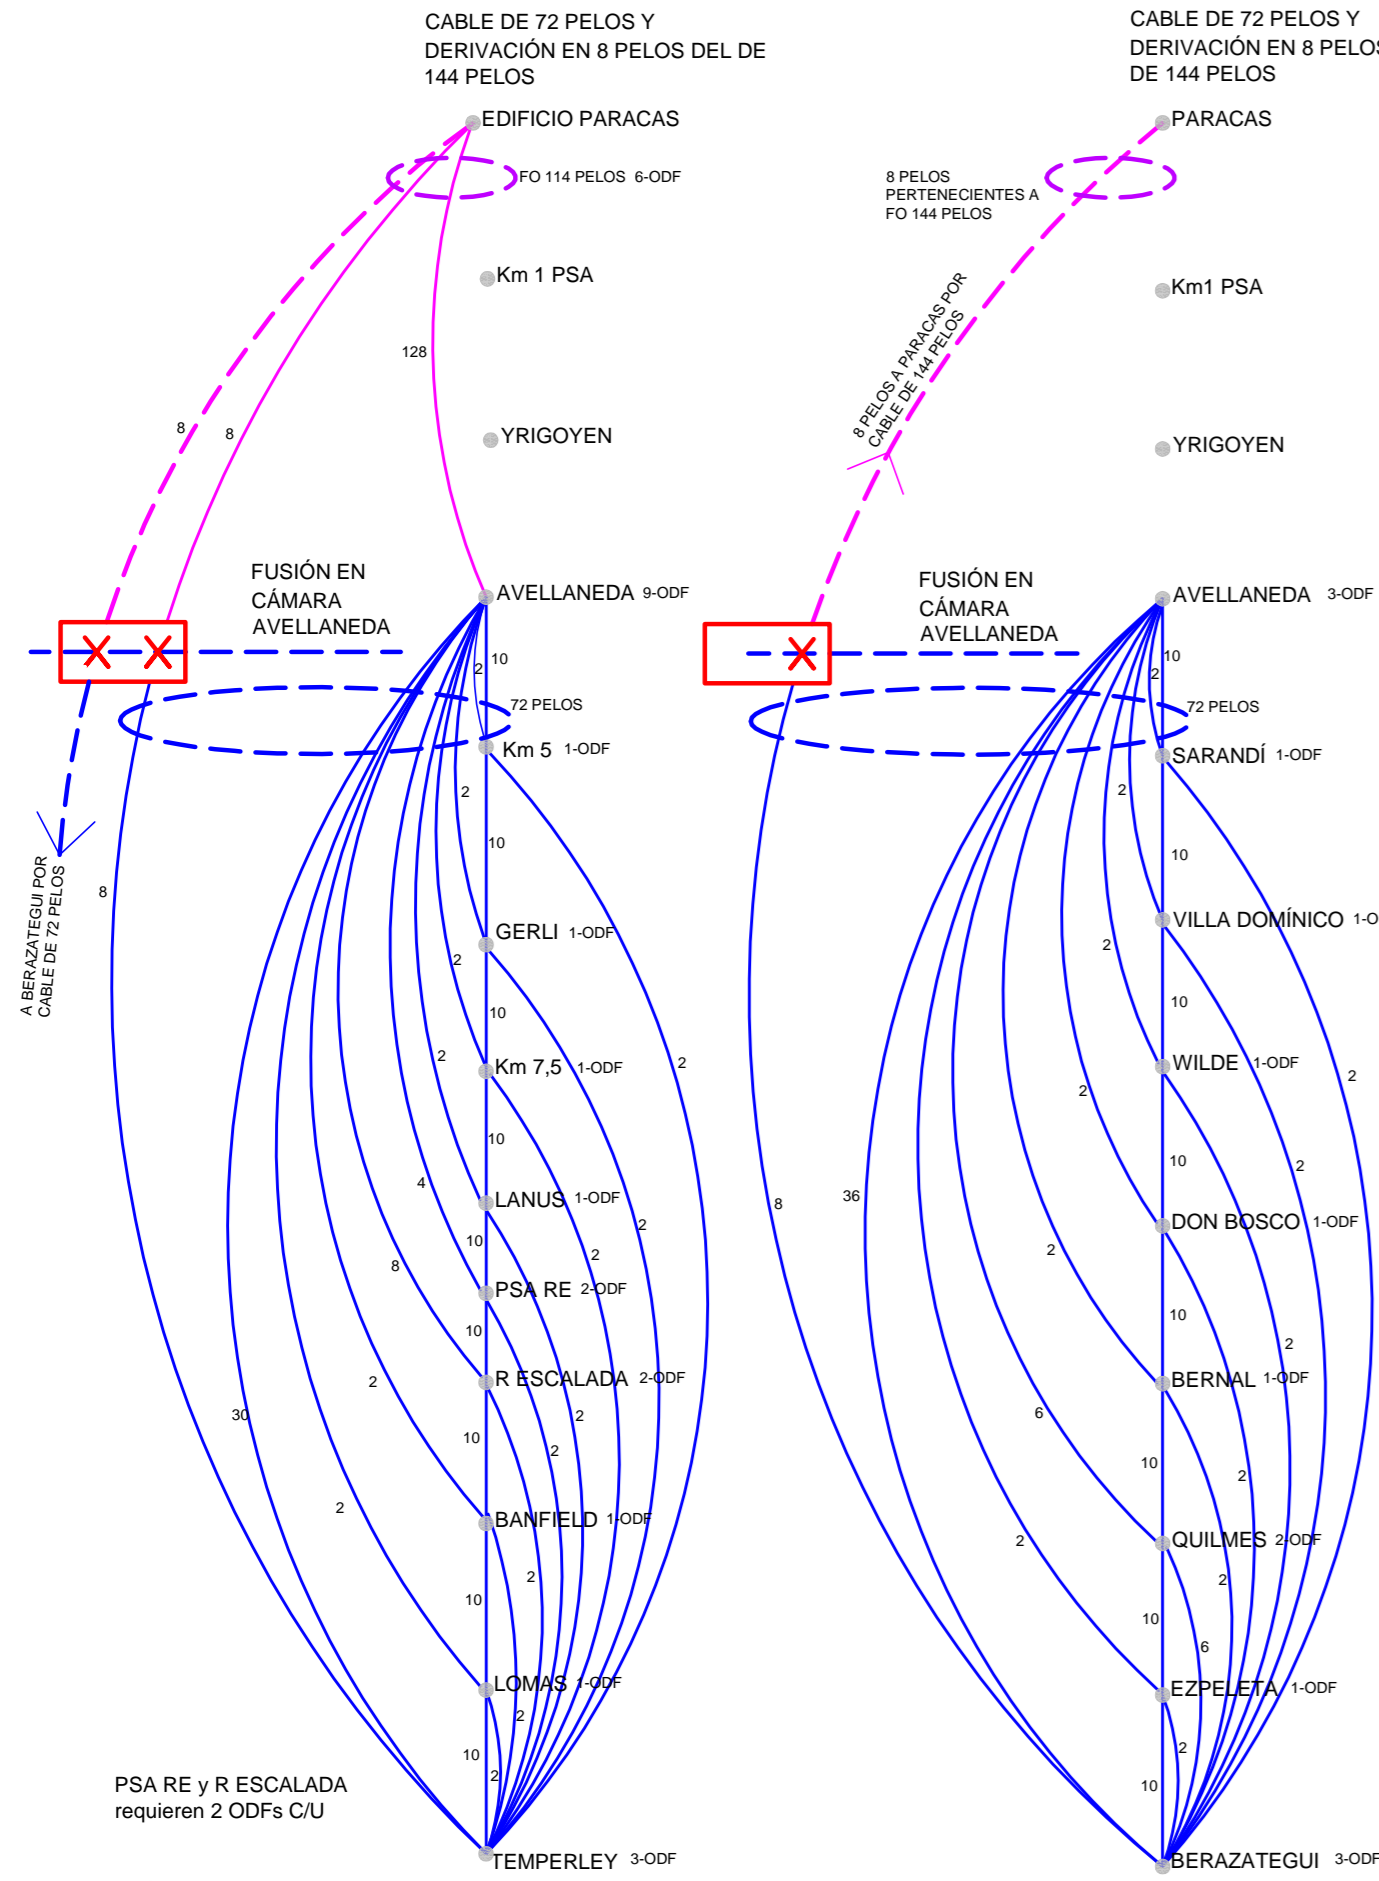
CABLE DE 72 PELOS Y DERIVACIÓN EN 8 PELOS DEL DE 144 PELOS

EDIFICIO PARACAS

FO 114 PELOS 6-ODF

Km 1 PSA

128

YRIGOYEN

8

8

FUSIÓN EN CÁMARA AVELLANEDA

AVELLANEDA 9-ODF

10

2

72 PELOS

Km 5 1-ODF

2

10

A BERAZATEGUI POR CABLE DE 72 PELOS

8

GERLI 1-ODF

2

10

Km 7,5 1-ODF

2

2

10

LANUS 1-ODF

4

2

10

8

PSA RE 2-ODF

2

10

R ESCALADA 2-ODF

2

30

2

10

2

BANFIELD 1-ODF

2

10

2

LOMAS 1-ODF

2

10

2

PSA RE y R ESCALADA requieren 2 ODFs C/U

TEMPERLEY 3-ODF

CABLE DE 72 PELOS Y DERIVACIÓN EN 8 PELOS DE 144 PELOS

PARACAS

8 PELOS PERTENECIENTES A FO 144 PELOS

Km1 PSA

8 PELOS A PARACAS POR CABLE DE 144 PELOS

YRIGOYEN

FUSIÓN EN CÁMARA AVELLANEDA

AVELLANEDA 3-ODF

10

2

72 PELOS

SARANDÍ 1-ODF

2

10

VILLA DOMÍNICO 1-O

2

10

WILDE 1-ODF

2

2

10

2

8

36

DON BOSCO 1-ODF

2

10

2

BERNAL 1-ODF

6

10

2

QUILMES 2-ODF

2

2

10

6

EZPELETA 1-ODF

2

10

BERAZATEGUI 3-ODF